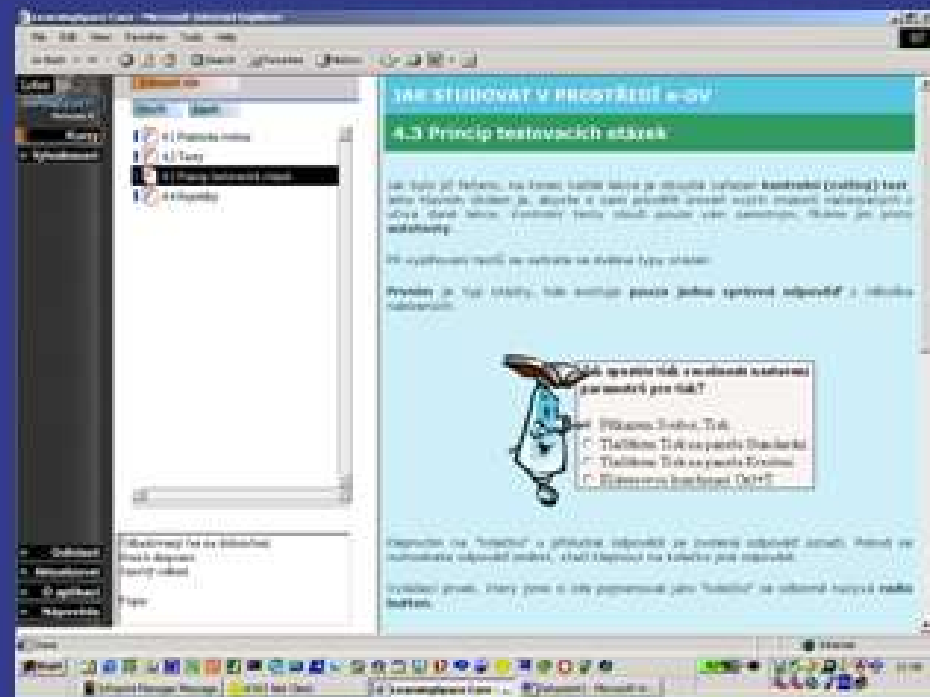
JAK STUDOVAT V PROSTŘEDÍ e-OV

4.3 Princip testovacích otázek

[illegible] kontrolní (cvičný) test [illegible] autotesty.

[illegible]

Prvním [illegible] pouze jedna správná odpověď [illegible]

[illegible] parametrů pro tisk?

Příkazem Soubor, Tisk
Tlačítkem Tisk na panelu Standardní
Tlačítkem Tisk na panelu Kreslení
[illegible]

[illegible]

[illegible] radio button.

4.1 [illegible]
4.2 Testy
4.3 Princip testovacích otázek
4.4 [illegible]